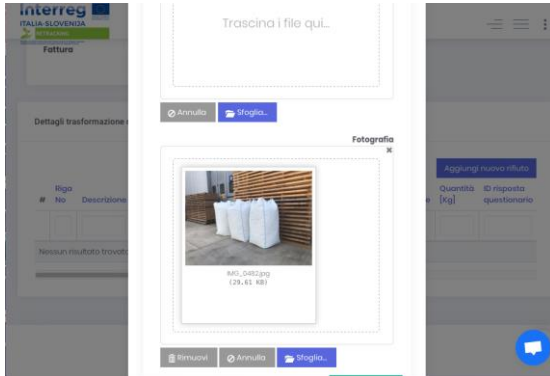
Interreg
ITALIA-SLOVENIA

Fattura

Dettagli trasformazione

Trascina i file qui...

Annulla
Sfoglia...

Fotografia

Aggiungi nuovo rifiuto

#
Riga No
Descrizione
Quantità [Kg]
ID risposta questionario

Nessun risultato trovato

IMG_0482.jpg
(28.61 KB)

Rimuovi
Annulla
Sfoglia...